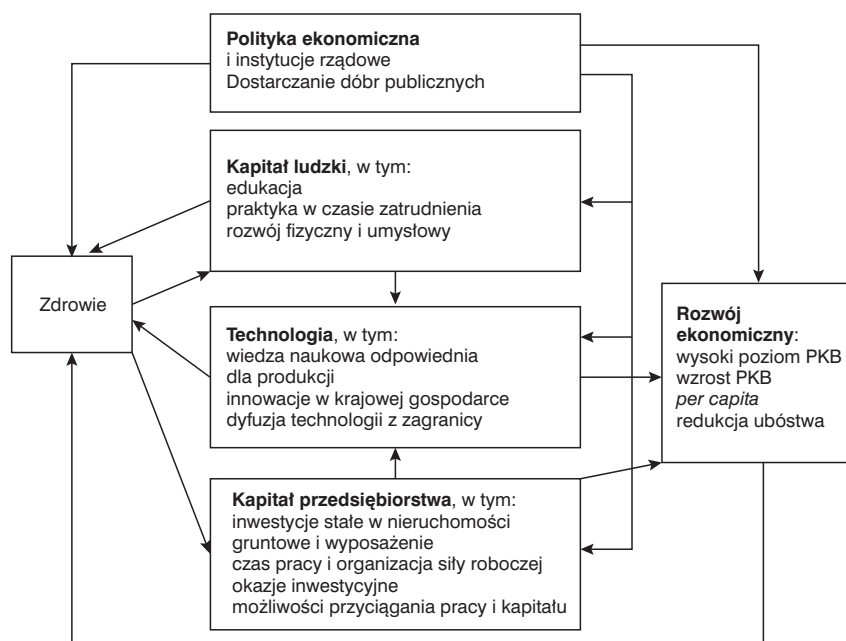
**Polityka ekonomiczna**
i instytucje rządowe
Dostarczanie dóbr publicznych

**Kapitał ludzki**, w tym:
edukacja
praktyka w czasie zatrudnienia
rozwój fizyczny i umysłowy

Zdrowie

**Technologia**, w tym:
wiedza naukowa odpowiednia dla produkcji
innowacje w krajowej gospodarce
dyfuzja technologii z zagranicy

**Rozwój ekonomiczny**:
wysoki poziom PKB
wzrost PKB *per capita*
redukcja ubóstwa

**Kapitał przedsiębiorstwa**, w tym:
inwestycje stałe w nieruchomości gruntowe i wyposażenie
czas pracy i organizacja siły roboczej
okazje inwestycyjne
możliwości przyciągania pracy i kapitału